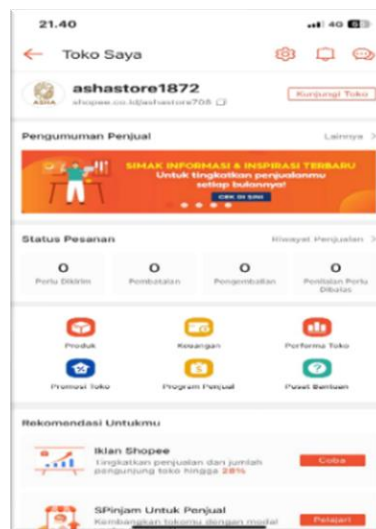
21.40

4G

Toko Saya

ASHA

ashastore1872

shopee.co.id/ashastore708

Kunjungi Toko

Pengumuman Penjual

Lainnya >

SIMAK INFORMASI & INSPIRASI TERBARU

Untuk tingkatkan penjualanmu setiap bulannya!

CEK DI SINI

Status Pesanan

Riwayat Penjualan >

| 0 | 0 | 0 | 0 |
|---|---|---|---|
| Perlu Dikirim | Pembatalan | Pengembalian | Penilaian Perlu Dibalas |

Produk

Keuangan

Performa Toko

Promosi Toko

Program Penjual

Pusat Bantuan

Rekomendasi Untukmu

Iklan Shopee

Tingkatkan penjualan dan jumlah pengunjung toko hingga 28%

Coba

SPinjam Untuk Penjual

Kembangkan tokomu dengan modal

Pelajari